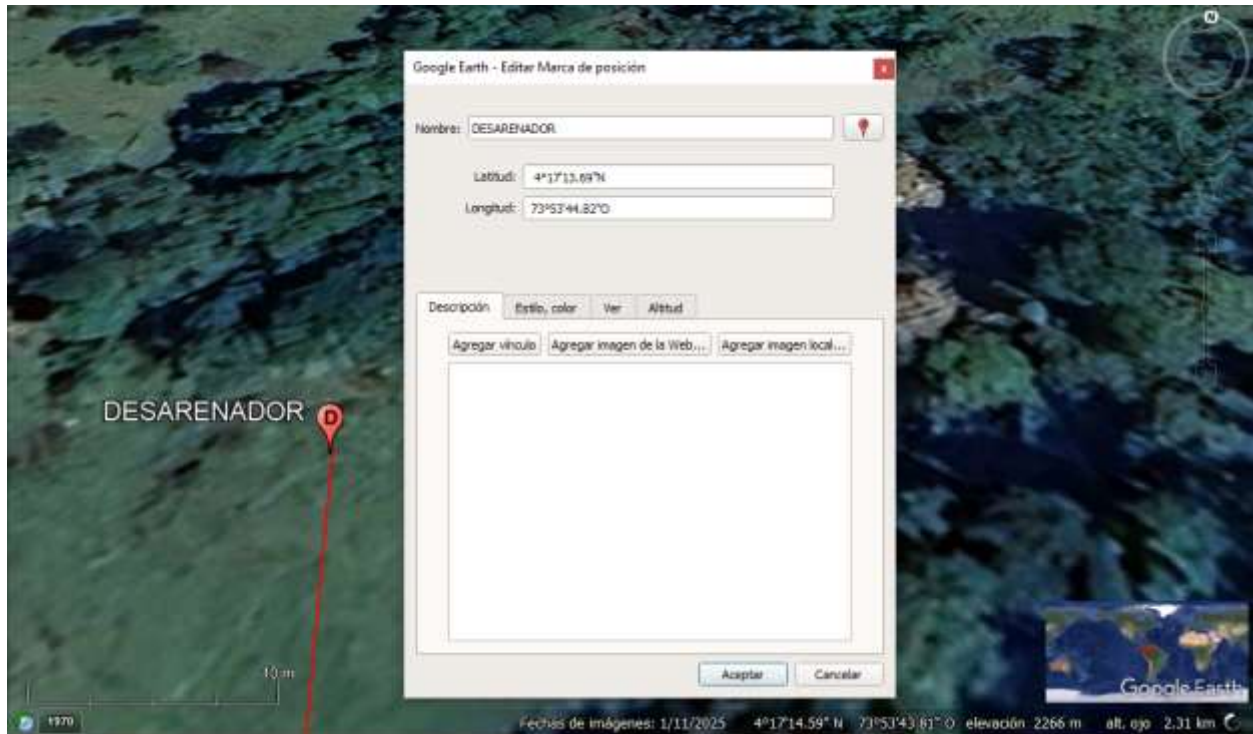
Google Earth - Editar Marca de posición

Nombre: DESARENADOR

Latitud: 4°17'13.69"N

Longitud: 73°53'44.82"O

Descripción | Estilo, color | Ver | Altitud

Agregar vínculo | Agregar imagen de la Web... | Agregar imagen local...

Aceptar | Cancelar

DESARENADOR

D

10 m

1970

Fechas de imágenes: 1/11/2025 4°17'14.59" N 73°53'43.81" O elevación 2266 m alt. ojo 2.31 km

N

Google Earth